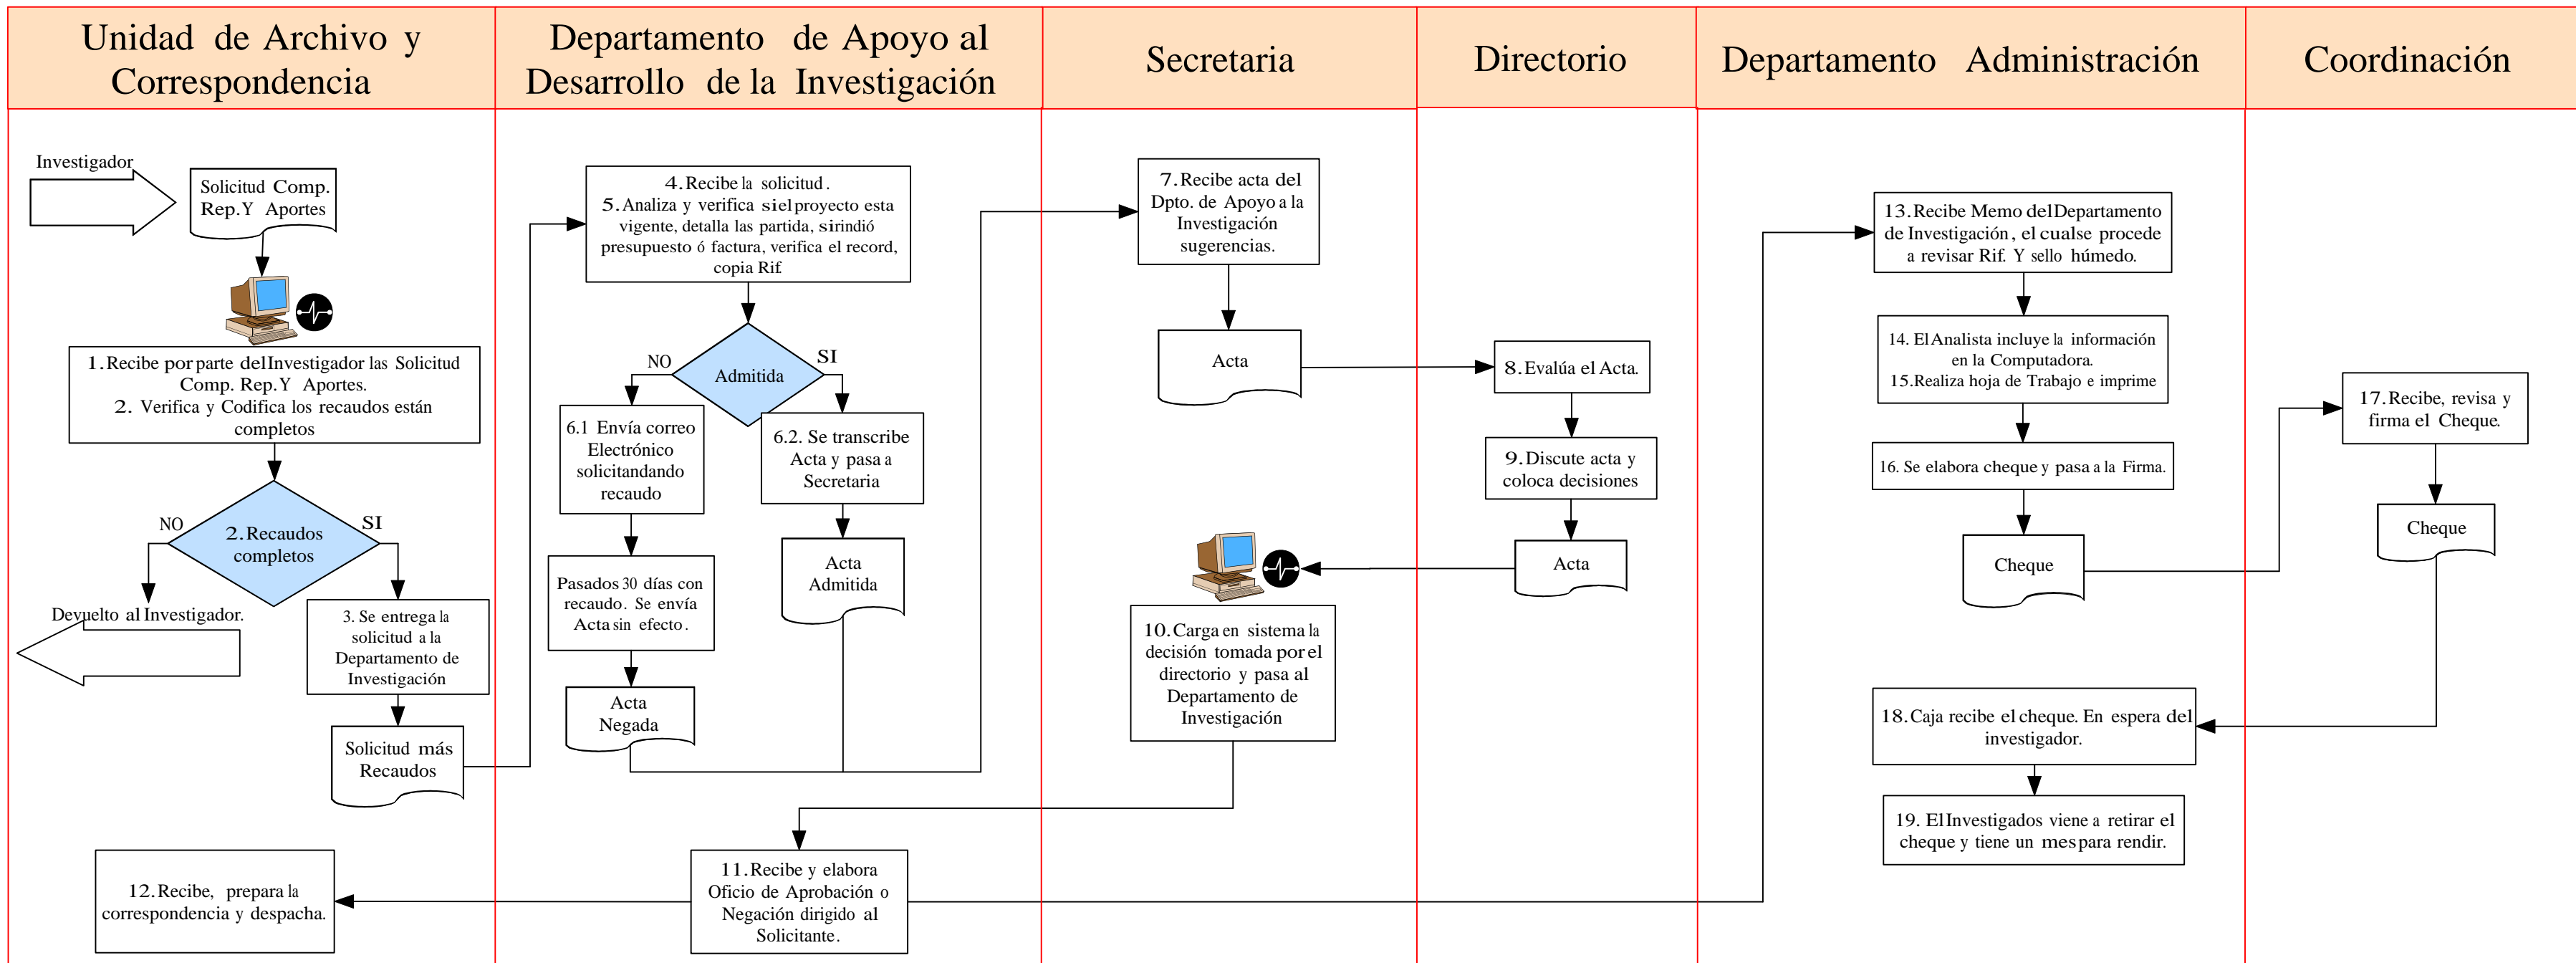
Unidad de Archivo y Correspondencia

Departamento de Apoyo al Desarrollo de la Investigación

Secretaria

Directorio

Departamento Administración

Coordinación

Investigador

Solicitud Comp. Rep.Y Aportes

1.Recibe por parte del Investigador las Solicitud Comp. Rep.Y Aportes.
2. Verifica y Codifica los recaudos están completos

NO

2.Recaudos completos

SI

Devuelto al Investigador.

3. Se entrega la solicitud a la Departamento de Investigación

Solicitud más Recaudos

4.Recibe la solicitud.
5.Analiza y verifica si el proyecto esta vigente, detalla las partida, si rindió presupuesto ó factura, verifica el record, copia Rif.

NO

Admitida

SI

6.1 Envía correo Electrónico solicitandando recaudo

6.2. Se transcribe Acta y pasa a Secretaria

Pasados 30 días con recaudo. Se envía Acta sin efecto.

Acta Admitida

Acta Negada

7.Recibe acta del Dpto. de Apoyo a la Investigación sugerencias.

Acta

8.Evalúa el Acta.

9.Discute acta y coloca decisiones

Acta

10.Carga en sistema la decisión tomada por el directorio y pasa al Departamento de Investigación

11.Recibe y elabora Oficio de Aprobación o Negación dirigido al Solicitante.

12.Recibe, prepara la correspondencia y despacha.

13.Recibe Memo del Departamento de Investigación, el cual se procede a revisar Rif. Y sello húmedo.

14. El Analista incluye la información en la Computadora.
15.Realiza hoja de Trabajo e imprime

16. Se elabora cheque y pasa a la Firma.

Cheque

17.Recibe, revisa y firma el Cheque.

Cheque

18.Caja recibe el cheque. En espera del investigador.

19. El Investigados viene a retirar el cheque y tiene un mes para rendir.